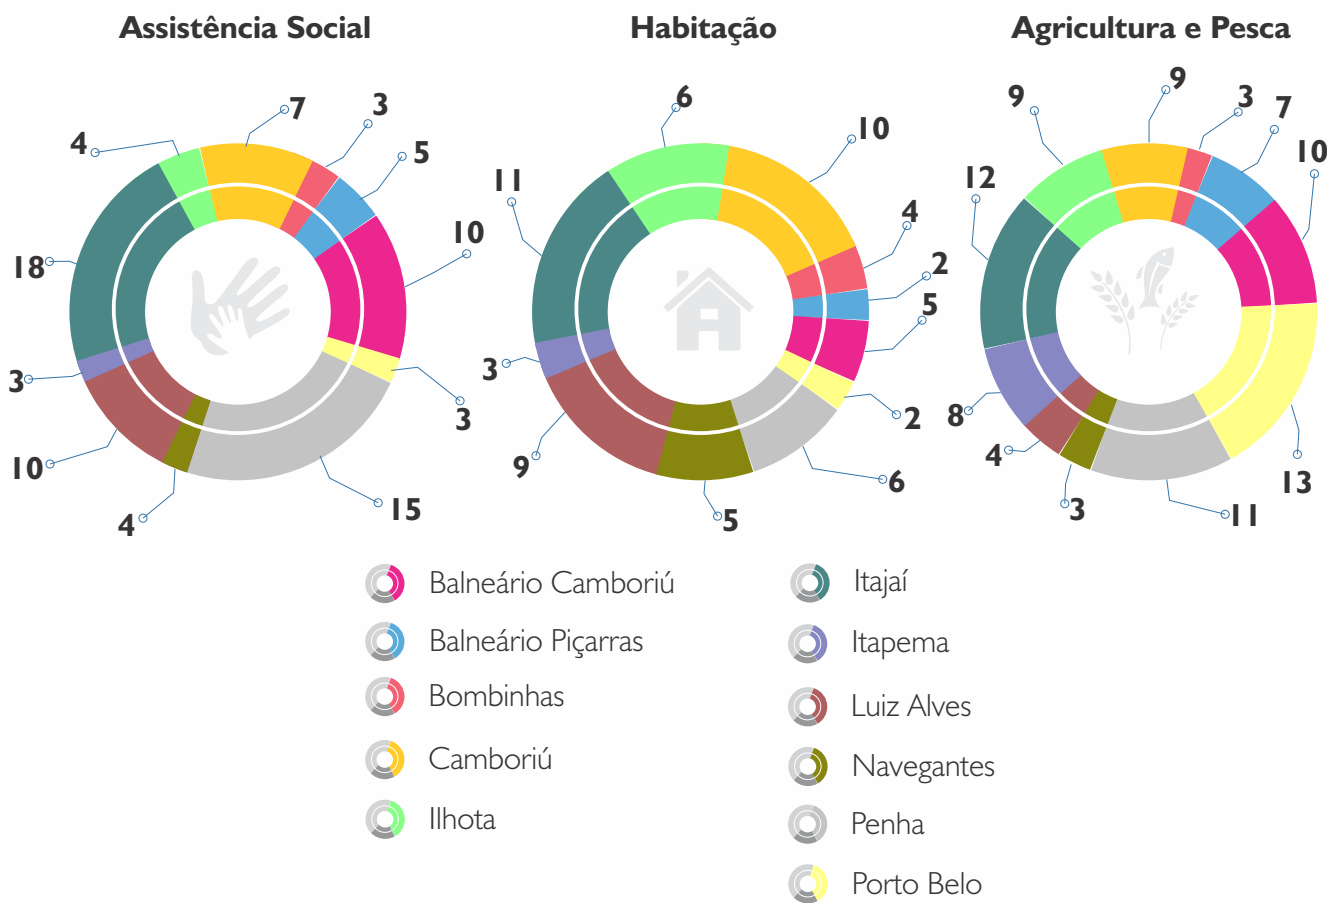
Assistência Social

7
3
4
5
10
18
3
3
10
4
15

Habitação

6
10
11
4
2
5
3
2
9
6
5

Agricultura e Pesca

9
9
3
7
10
12
8
4
3
13
11

Balneário Camboriú
Balneário Piçarras
Bombinhas
Camboriú
Ilhota
Itajaí
Itapema
Luiz Alves
Navegantes
Penha
Porto Belo